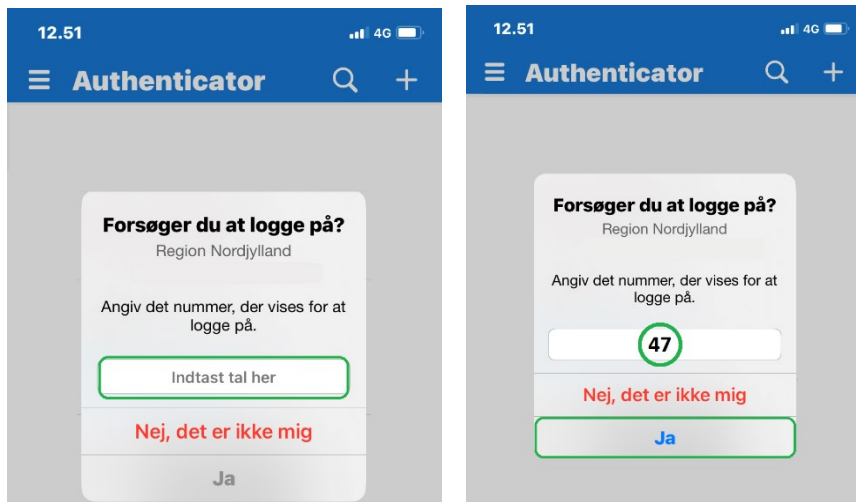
12.51

4G

Authenticator

Forsøger du at logge på?

Region Nordjylland

Angiv det nummer, der vises for at logge på.

Indtast tal her

Nej, det er ikke mig

Ja

12.51

4G

Authenticator

Forsøger du at logge på?

Region Nordjylland

Angiv det nummer, der vises for at logge på.

47

Nej, det er ikke mig

Ja